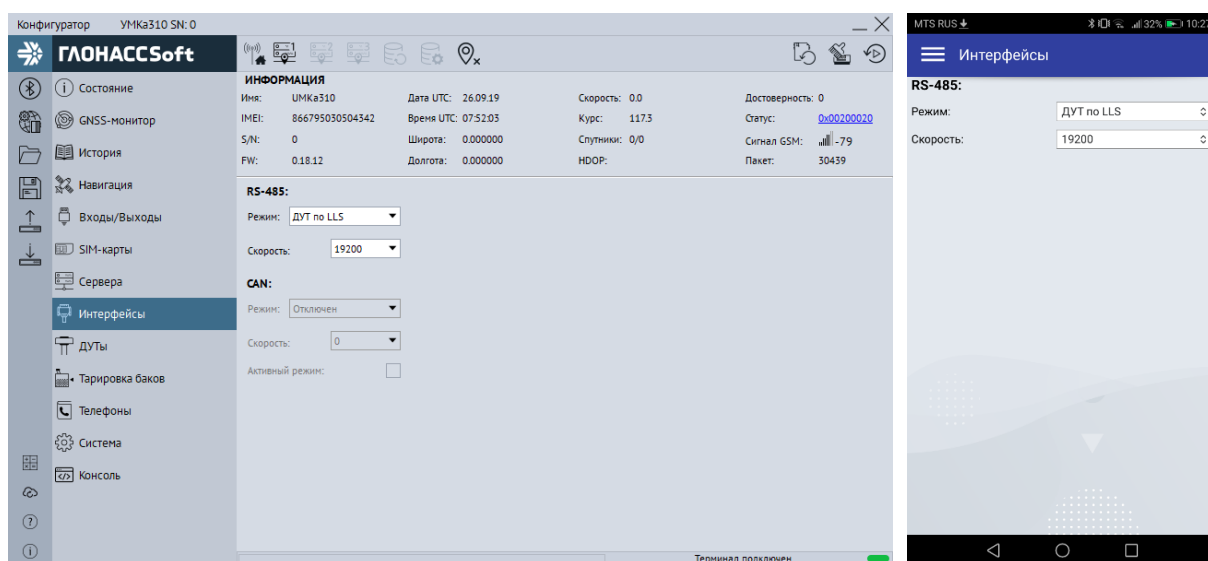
Конфигуратор УМКа310 SN: 0

ГЛОНАССSoft

Состояние
GNSS-монитор
История
Навигация
Входы/Выходы
SIM-карты
Сервера
Интерфейсы
ДУТы
Тарировка баков
Телефоны
Система
Консоль

ИНФОРМАЦИЯ

| Имя: | UMKa310 | Дата UTC: | 26.09.19 | Скорость: | 0.0 | Достоверность: | 0 |
|---|---|---|---|---|---|---|---|
| IMEI: | 866795030504342 | Время UTC: | 07:52:03 | Курс: | 117.3 | Статус: | 0x00200020 |
| S/N: | 0 | Широта: | 0.000000 | Спутники: | 0/0 | Сигнал GSM: | -79 |
| FW: | 0.18.12 | Долгота: | 0.000000 | HDOP: | | Пакет: | 30439 |

RS-485:
Режим: ДУТ по LLS
Скорость: 19200

CAN:
Режим: Отключен
Скорость: 0
Активный режим:

Терминал подключен

MTS RUS 32% 10:27
Интерфейсы
RS-485:
Режим: ДУТ по LLS
Скорость: 19200